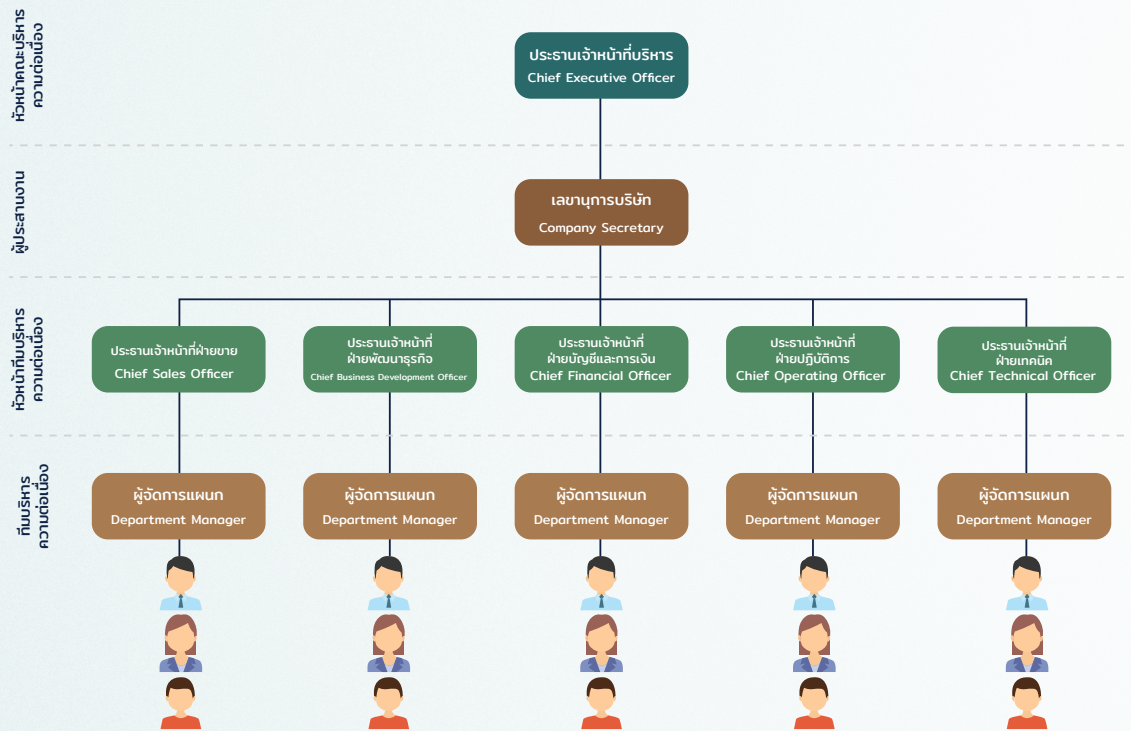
หัวหน้าคณะบริหาร ความต่อเนื่อง

ประธานเจ้าหน้าที่บริหาร
Chief Executive Officer

ผู้ประสานงาน

เลขานุการบริษัท
Company Secretary

หัวหน้าทีมบริหาร ความต่อเนื่อง

ประธานเจ้าหน้าที่ฝ่ายขาย
Chief Sales Officer

ประธานเจ้าหน้าที่ ฝ่ายพัฒนาธุรกิจ
Chief Business Development Officer

ประธานเจ้าหน้าที่ ฝ่ายบัญชีและการเงิน
Chief Financial Officer

ประธานเจ้าหน้าที่ ฝ่ายปฏิบัติการ
Chief Operating Officer

ประธานเจ้าหน้าที่ ฝ่ายเทคนิค
Chief Technical Officer

ทีมบริหาร ความต่อเนื่อง

ผู้จัดการแผนก
Department Manager

ผู้จัดการแผนก
Department Manager

ผู้จัดการแผนก
Department Manager

ผู้จัดการแผนก
Department Manager

ผู้จัดการแผนก
Department Manager